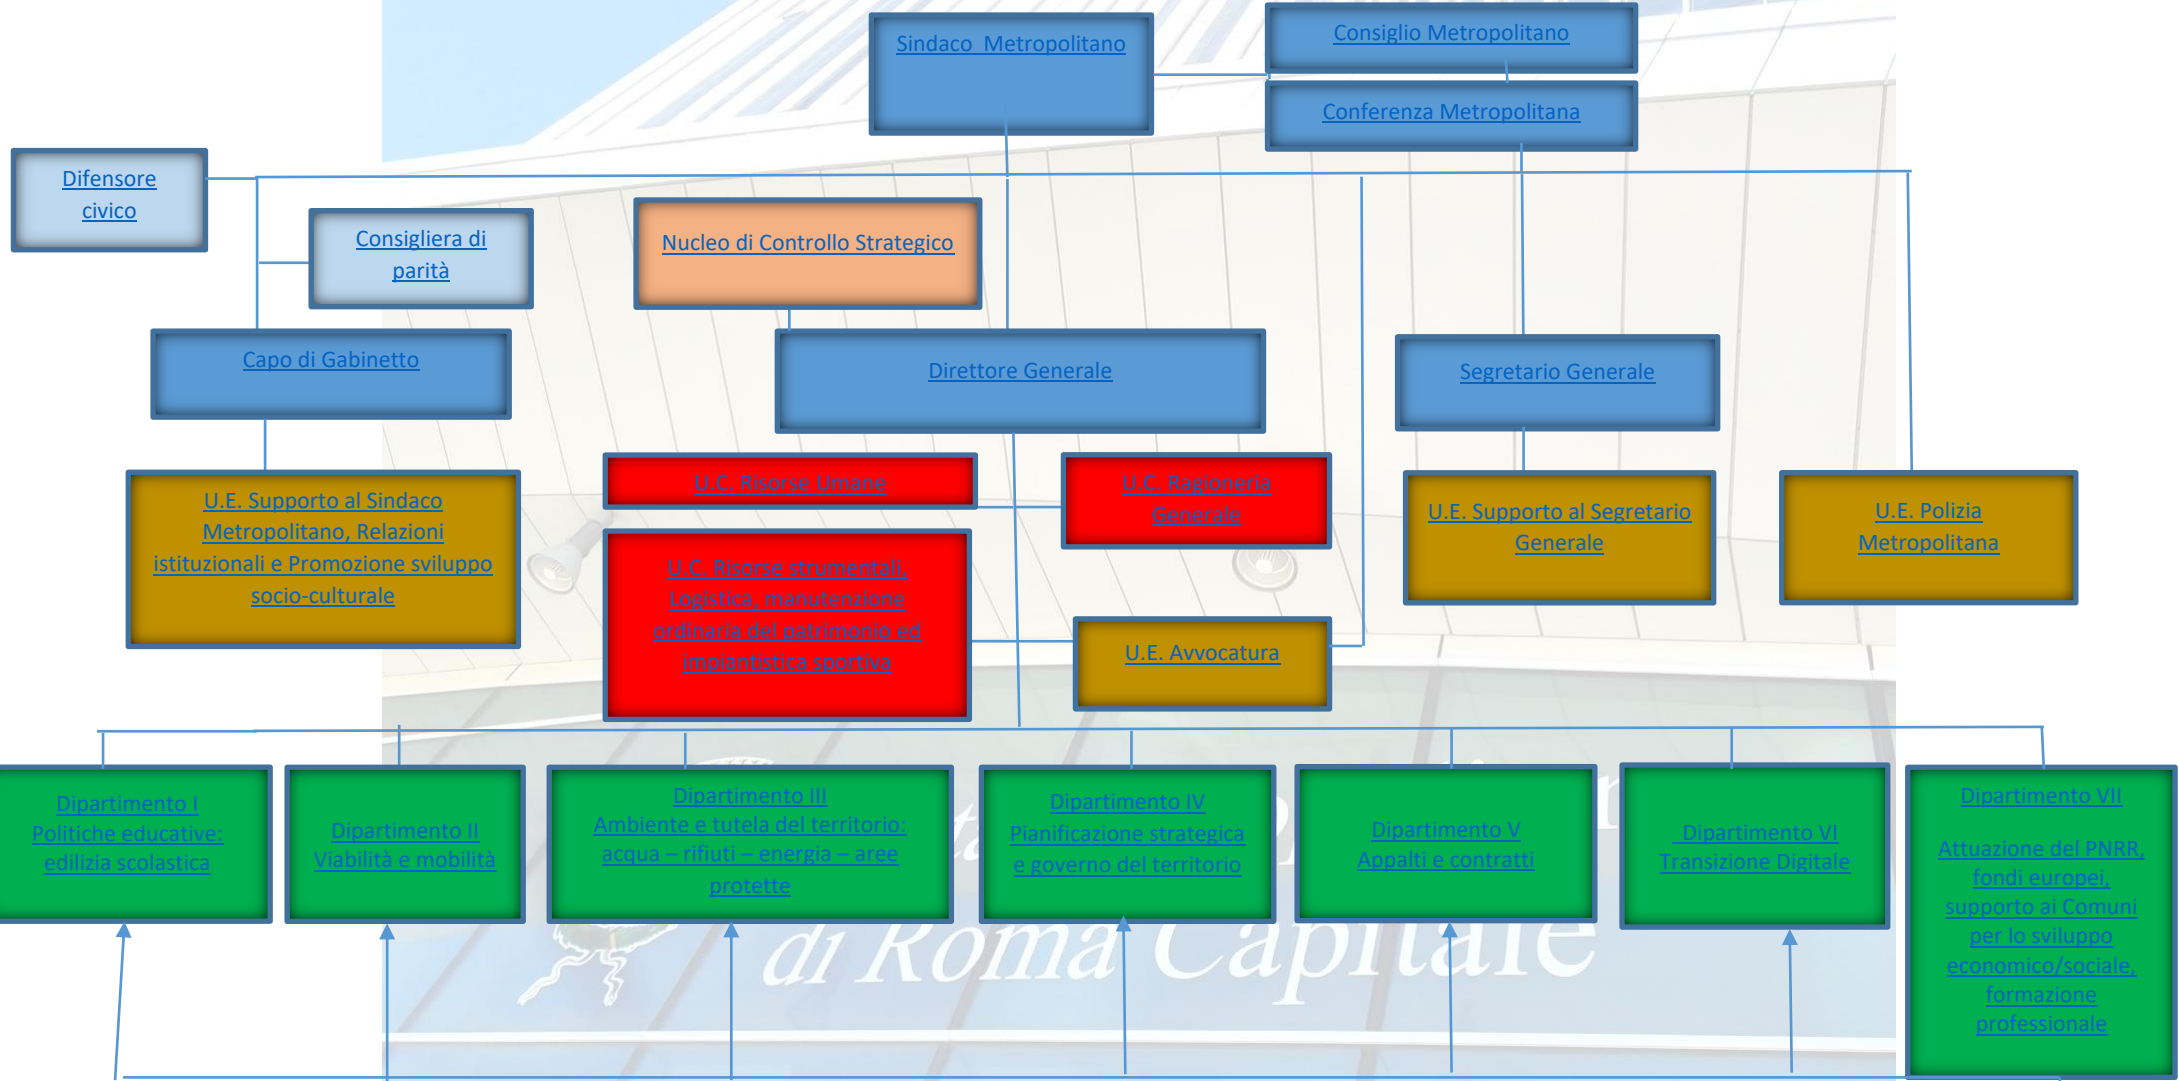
Sindaco Metropolitano

Consiglio Metropolitano

Conferenza Metropolitana

Difensore civico

Consigliera di parità

Nucleo di Controllo Strategico

Capo di Gabinetto

Direttore Generale

Segretario Generale

U.E. Supporto al Sindaco Metropolitano, Relazioni istituzionali e Promozione sviluppo socio-culturale

U.C. Risorse Umane

U.C. Ragioneria Generale

U.E. Supporto al Segretario Generale

U.E. Polizia Metropolitana

U.C. Risorse strumentali, Logistica, manutenzione ordinaria del patrimonio ed impiantistica sportiva

U.E. Avvocatura

Dipartimento I Politiche educative: edilizia scolastica

Dipartimento II Viabilità e mobilità

Dipartimento III Ambiente e tutela del territorio: acqua – rifiuti – energia – aree protette

Dipartimento IV Pianificazione strategica e governo del territorio

Dipartimento V Appalti e contratti

Dipartimento VI Transizione Digitale

Dipartimento VII

Attuazione del PNRR, fondi europei, supporto ai Comuni per lo sviluppo economico/sociale, formazione professionale

di Roma Capitale